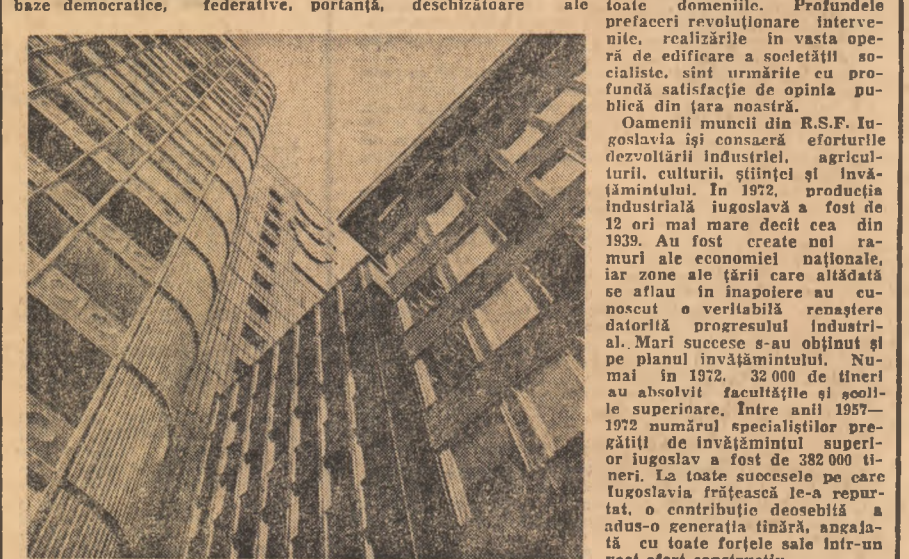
baze democratice, federative, portanță, deschizătoare ale toate domeniile. Profundele prefaceri revoluționare intervenite, realizările în vasta operă de edificare a societății socialiste, sînt urmărite cu profundă satisfacție de opinia publică din țara noastră.

Oamenii muncii din R.S.F. Iugoslavia își consacră eforturile dezvoltării industriei, agriculturii, culturii, științei și învățămîntului. În 1972, producția industrială iugoslavă a fost de 12 ori mai mare decît cea din 1939. Au fost create noi ramuri ale economiei naționale, iar zone ale țării care altădată se aflau în înapoiere au cunoscut o veritabilă renaștere datorită progresului industrial. Mari succese s-au obținut și pe planul învățămîntului. Numai în 1972, 32 000 de tineri au absolvit facultățile și școlile superioare. Între anii 1957—1972 numărul specialiștilor pregătiți de învățămîntul superior iugoslav a fost de 382 000 tineri. La toate succesele pe care Iugoslavia frățească le-a repurtat, o contribuție deosebită a adus-o generația tînără, angajată cu toate forțele sale într-un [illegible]